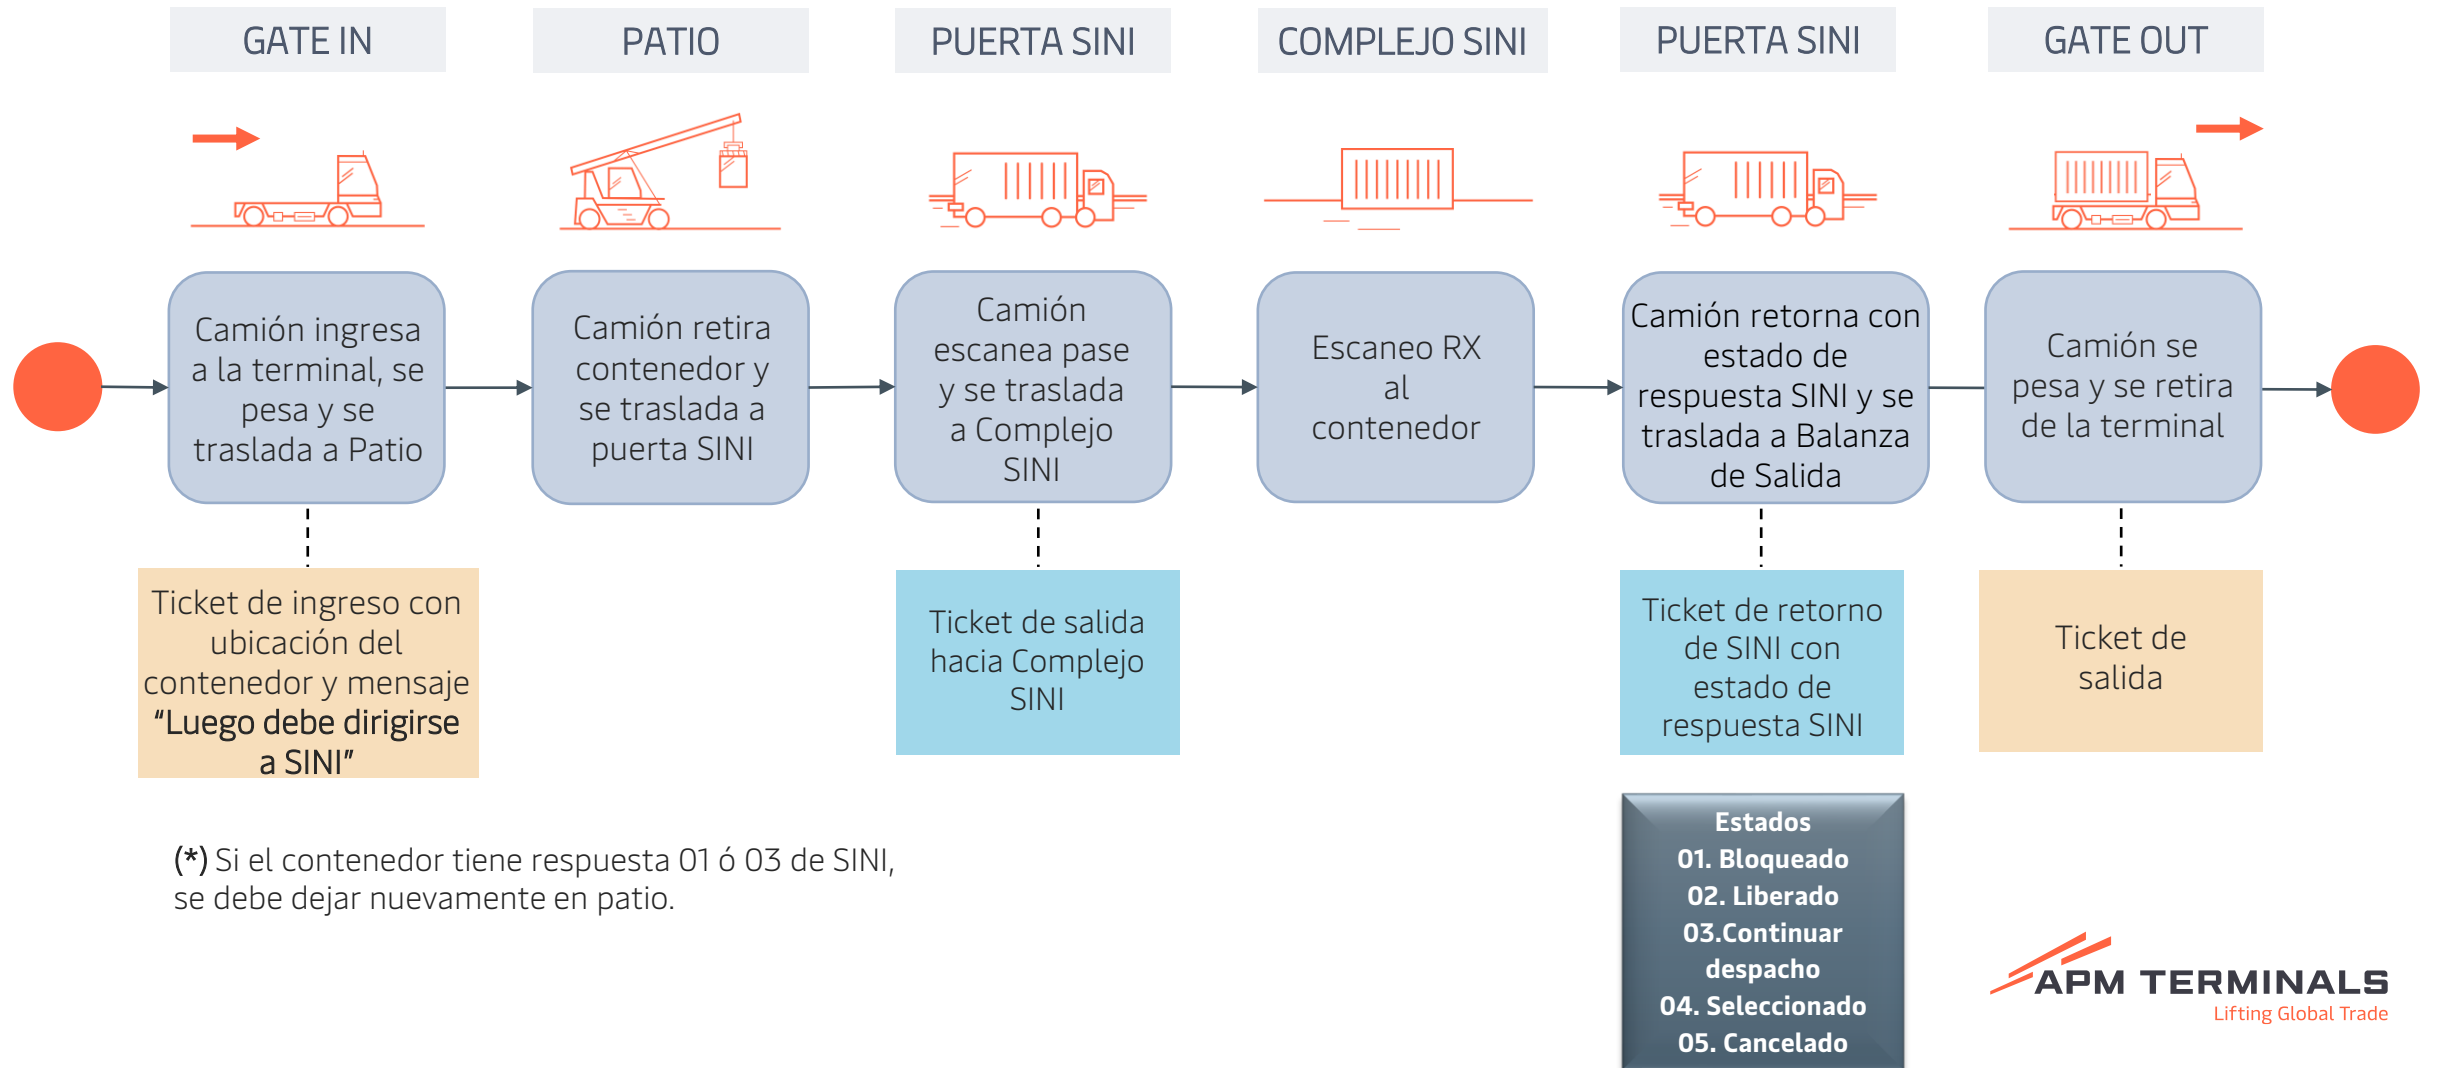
GATE IN

PATIO

PUERTA SINI

COMPLEJO SINI

PUERTA SINI

GATE OUT

Camión ingresa a la terminal, se pesa y se traslada a Patio

Camión retira contenedor y se traslada a puerta SINI

Camión escanea pase y se traslada a Complejo SINI

Escaneo RX al contenedor

Camión retorna con estado de respuesta SINI y se traslada a Balanza de Salida

Camión se pesa y se retira de la terminal

Ticket de ingreso con ubicación del contenedor y mensaje "Luego debe dirigirse a SINI"

Ticket de salida hacia Complejo SINI

Ticket de retorno de SINI con estado de respuesta SINI

Ticket de salida

Estados
01. Bloqueado
02. Liberado
03.Continuar despacho
04. Seleccionado
05. Cancelado

(*) Si el contenedor tiene respuesta 01 ó 03 de SINI, se debe dejar nuevamente en patio.

APM TERMINALS
Lifting Global Trade